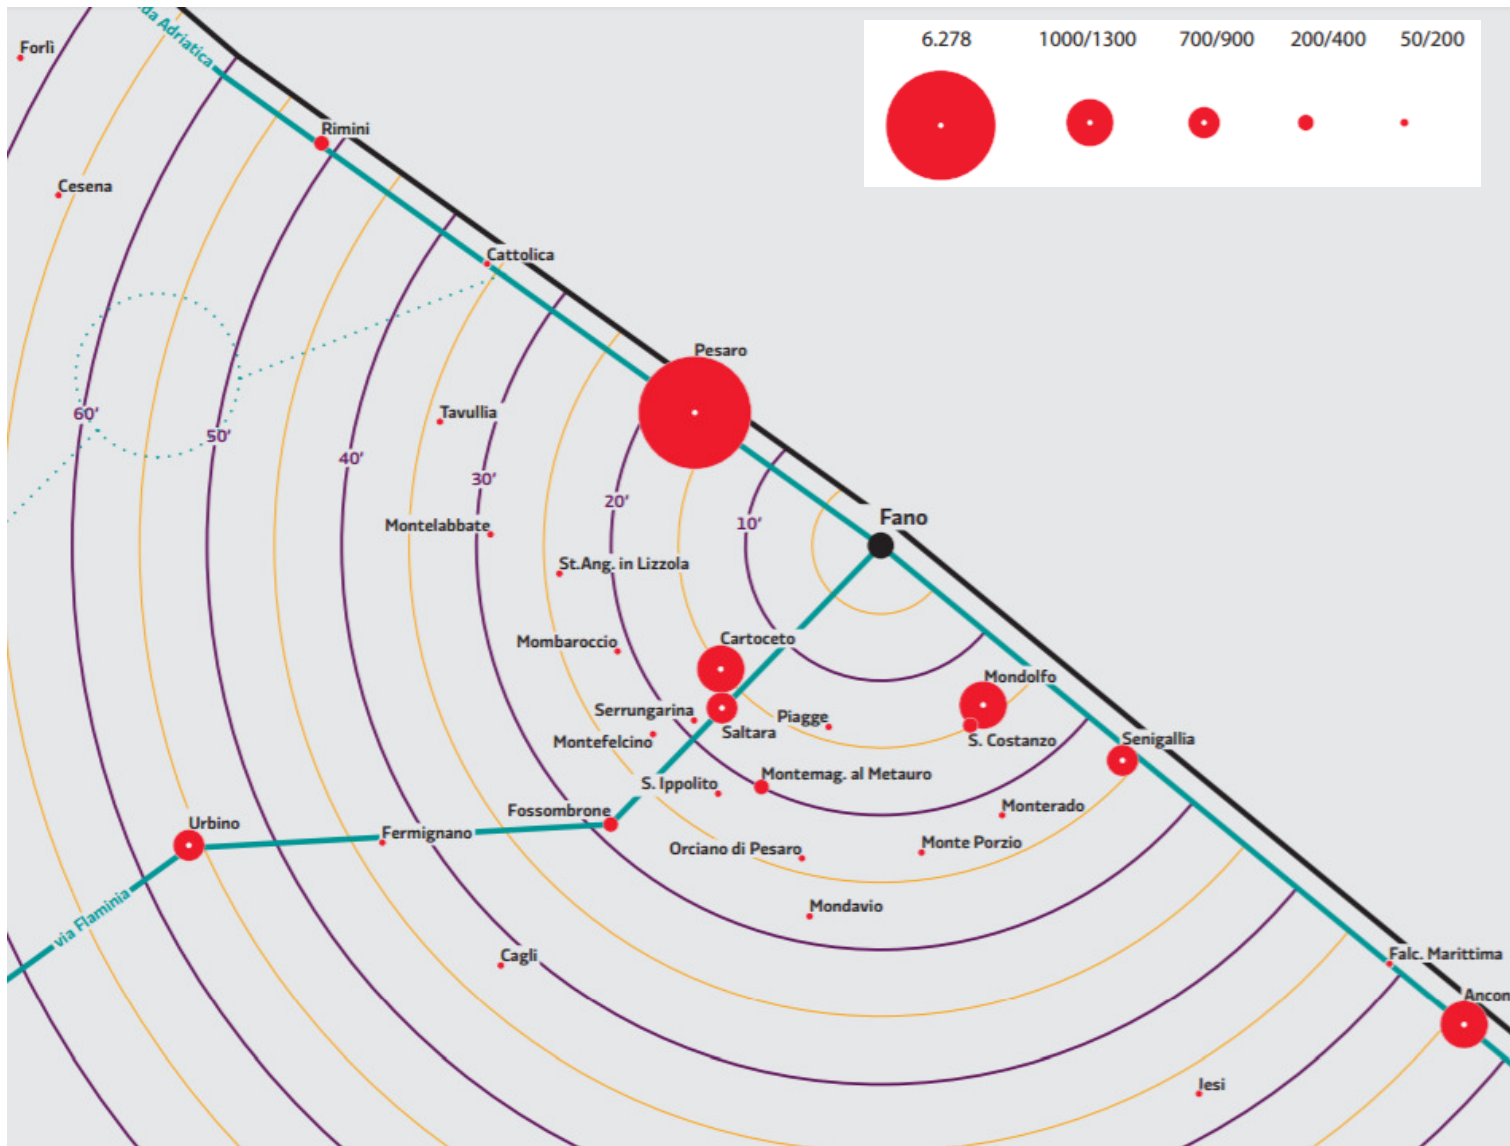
6.278 1000/1300 700/900 200/400 50/200

da Adriatica
Forlì
Rimini
Cesena
Cattolica
Pesaro
Tavullia
60'
50'
40'
30'
20'
10'
Montelabbate
Fano
St.Ang. in Lizzola
Mombaroccio
Cartoceto
Mondolfo
Serrungarina
Piagge
Saltara
S. Costanzo
Montefelcino
Senigallia
S. Ippolito
Montemag. al Metauro
Fossombrone
Monterado
Urbino
Fermignano
Orciano di Pesaro
Monte Porzio
Mondavio
via Flaminia
Cagli
Falc. Marittima
Ancon
Jesi